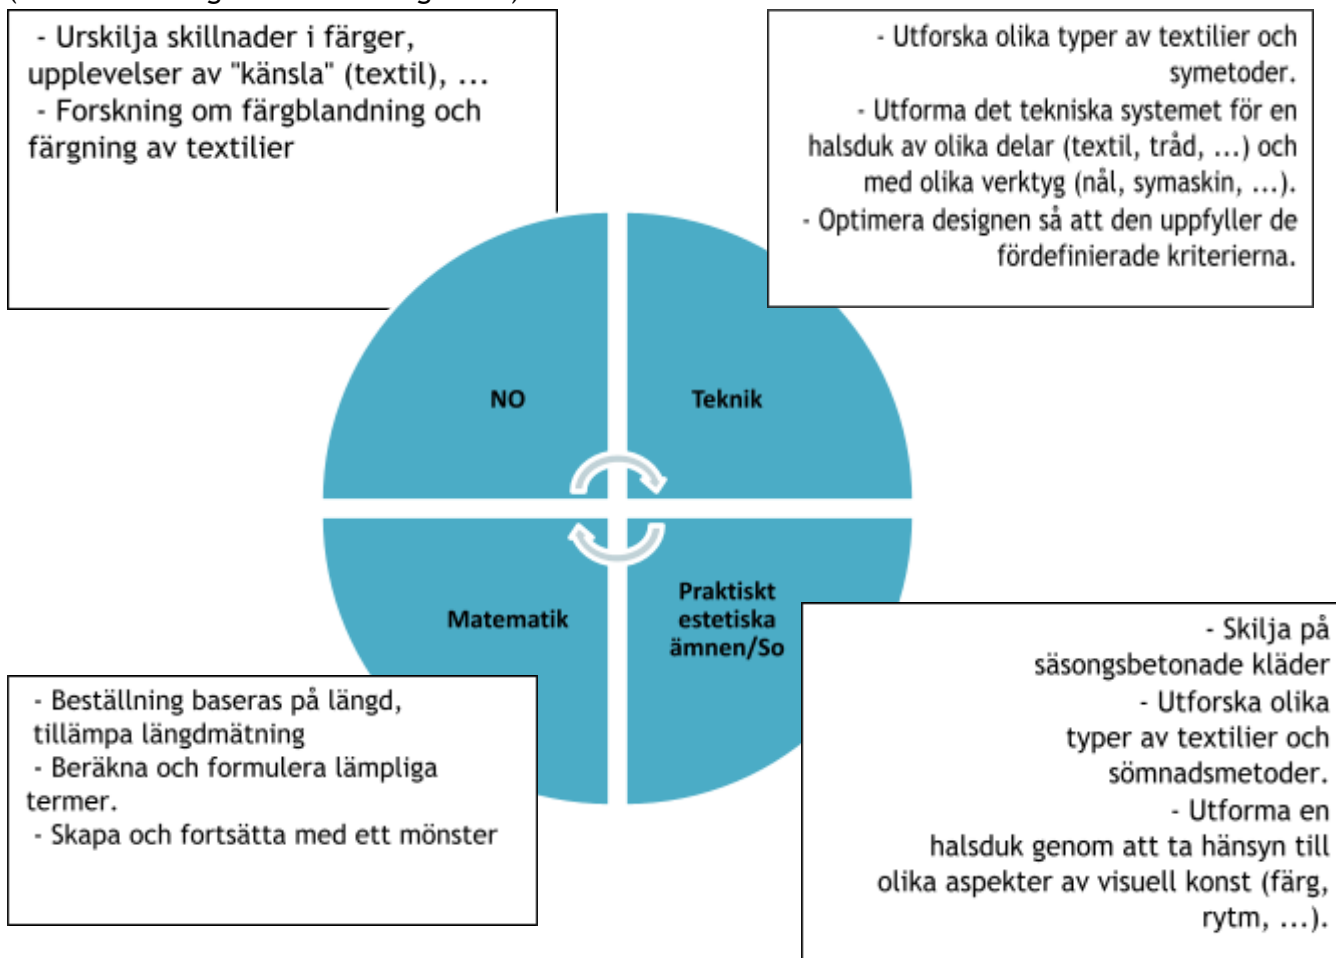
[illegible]

- Urskilja skillnader i färger, upplevelser av "känsla" (textil), ...
- Forskning om färgblandning och färgning av textilier

- Utforska olika typer av textilier och symetoder.
- Utforma det tekniska systemet för en halsduk av olika delar (textil, tråd, ...) och med olika verktyg (nål, symaskin, ...).
- Optimera designen så att den uppfyller de fördefinierade kriterierna.

NO

Teknik

Matematik

Praktiskt estetiska ämnen/So

- Beställning baseras på längd, tillämpa längdmätning
- Beräkna och formulera lämpliga termer.
- Skapa och fortsätta med ett mönster

- Skilja på säsongsbetonade kläder
- Utforska olika typer av textilier och sömnadsmetoder.
- Utforma en halsduk genom att ta hänsyn till olika aspekter av visuell konst (färg, rytm, ...).